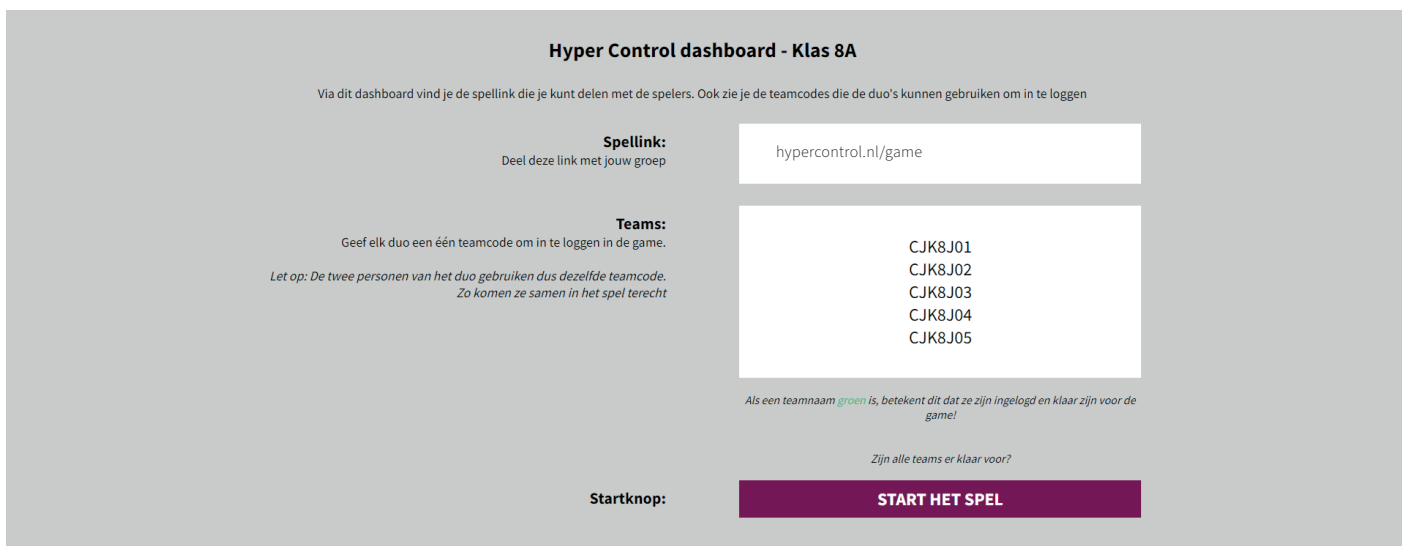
Hyper Control dashboard - Klas 8A

Via dit dashboard vind je de spellink die je kunt delen met de spelers. Ook zie je de teamcodes die de duo's kunnen gebruiken om in te loggen

Spellink:
Deel deze link met jouw groep

hypercontrol.nl/game

Teams:
Geef elk duo een één teamcode om in te loggen in de game.

Let op: De twee personen van het duo gebruiken dus dezelfde teamcode. Zo komen ze samen in het spel terecht

CJK8J01
CJK8J02
CJK8J03
CJK8J04
CJK8J05

Als een teamnaam groen is, betekent dit dat ze zijn ingelogd en klaar zijn voor de game!

Zijn alle teams er klaar voor?

Startknop:

START HET SPEL